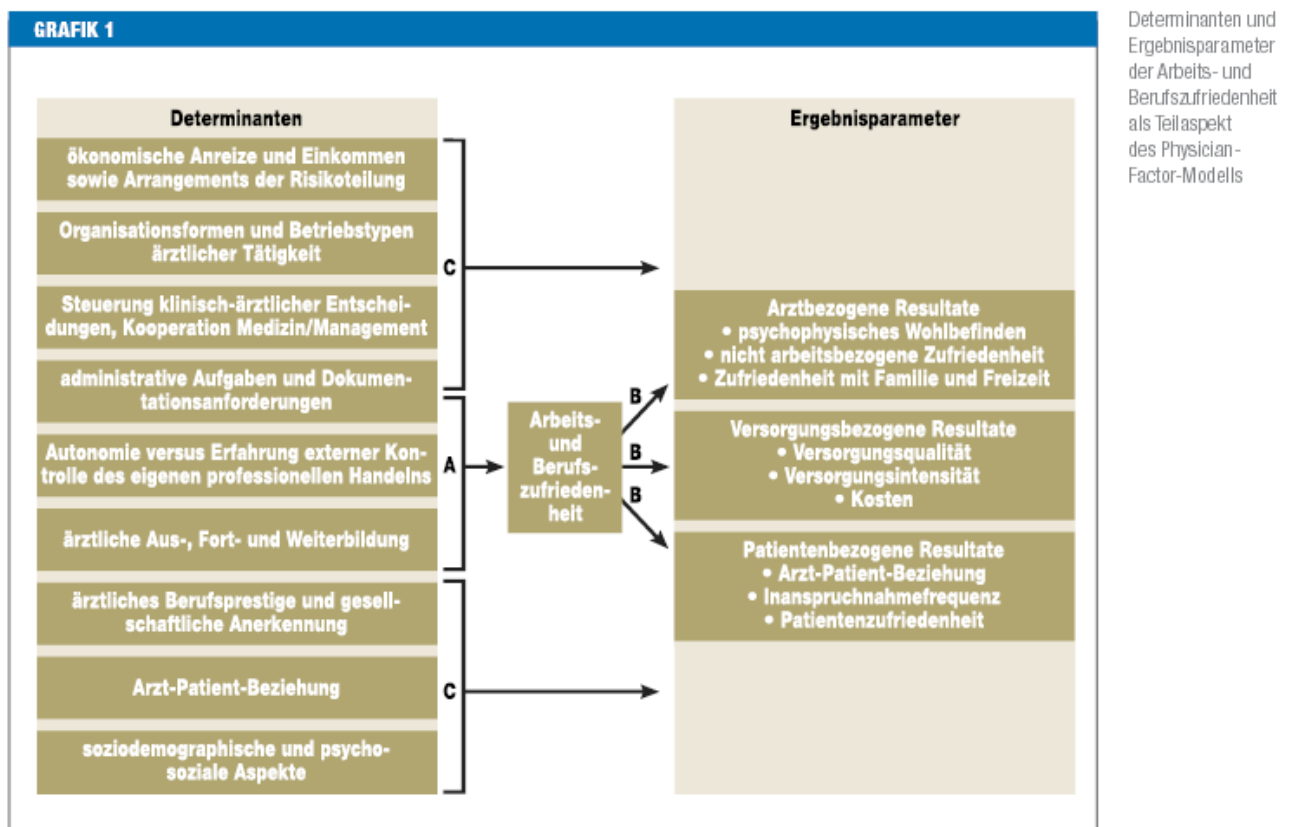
GRAFIK 1

Determinanten

ökonomische Anreize und Einkommen sowie Arrangements der Risikoteilung

Organisationsformen und Betriebstypen ärztlicher Tätigkeit

Steuerung klinisch-ärztlicher Entscheidungen, Kooperation Medizin/Management

administrative Aufgaben und Dokumentationsanforderungen

Autonomie versus Erfahrung externer Kontrolle des eigenen professionellen Handelns

ärztliche Aus-, Fort- und Weiterbildung

ärztliches Berufsprestige und gesellschaftliche Anerkennung

Arzt-Patient-Beziehung

soziodemographische und psychosoziale Aspekte

C

A

C

Arbeits- und Berufszufriedenheit

B

B

B

Ergebnisparameter

Arztbezogene Resultate
• psychophysisches Wohlbefinden
• nicht arbeitsbezogene Zufriedenheit
• Zufriedenheit mit Familie und Freizeit

Versorgungsbezogene Resultate
• Versorgungsqualität
• Versorgungsintensität
• Kosten

Patientenbezogene Resultate
• Arzt-Patient-Beziehung
• Inanspruchnahmefrequenz
• Patientenzufriedenheit

Determinanten und Ergebnisparameter der Arbeits- und Berufszufriedenheit als Teilaspekt des Physician-Factor-Modells